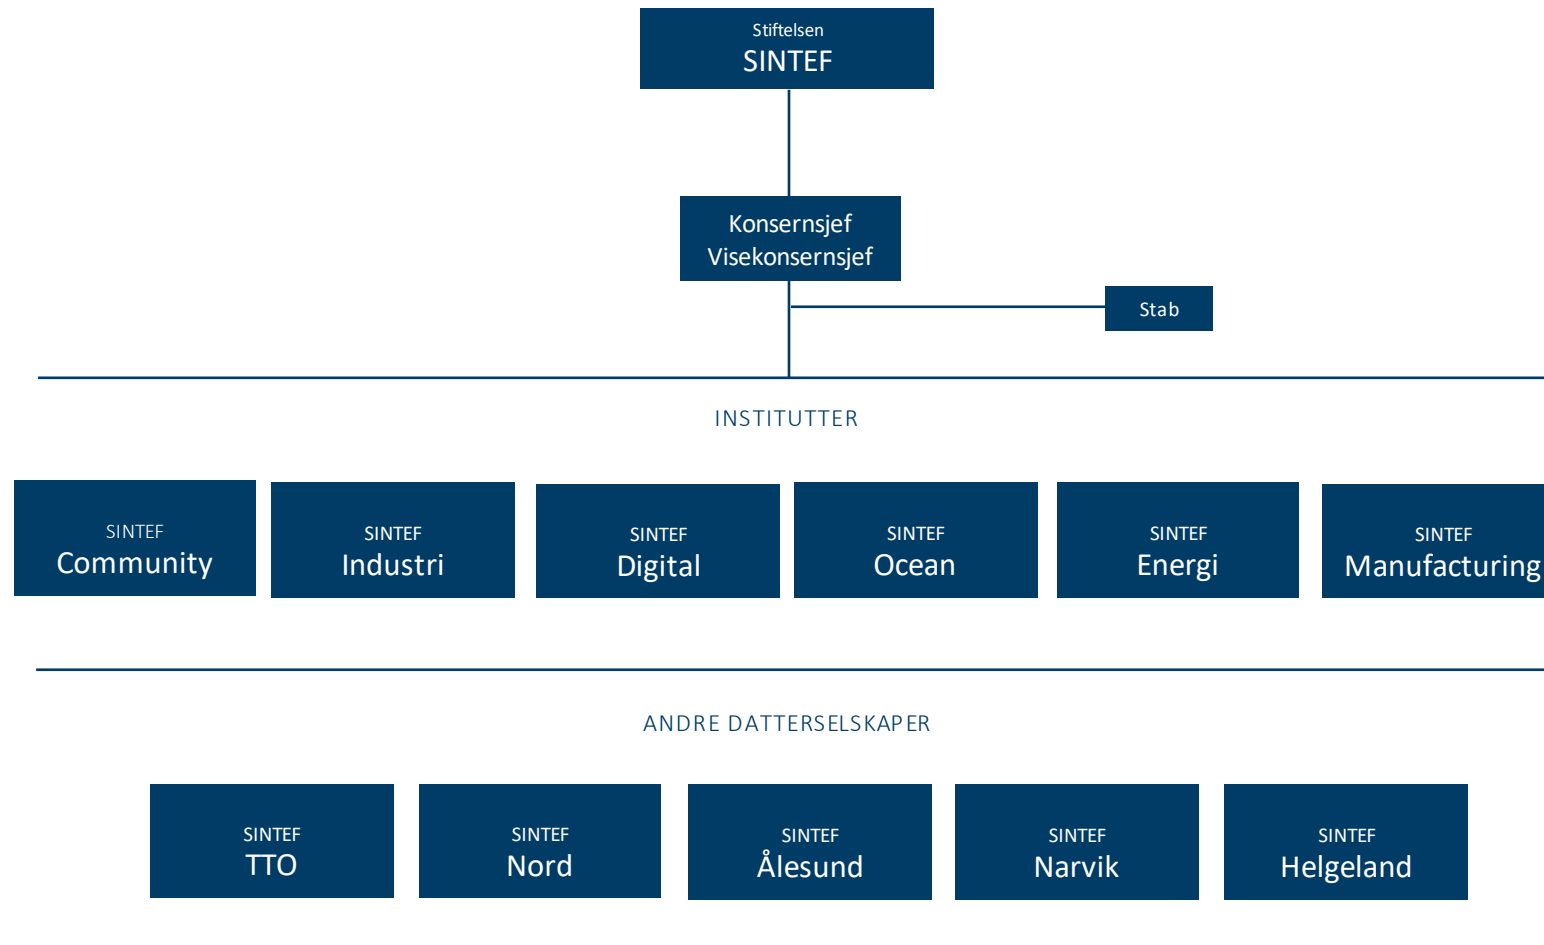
Stiftelsen
SINTEF

Konsernsjef
Visekonsernsjef

Stab

INSTITUTTER

SINTEF
Community

SINTEF
Industri

SINTEF
Digital

SINTEF
Ocean

SINTEF
Energi

SINTEF
Manufacturing

ANDRE DATTERSELSKAPER

SINTEF
TTO

SINTEF
Nord

SINTEF
Ålesund

SINTEF
Narvik

SINTEF
Helgeland